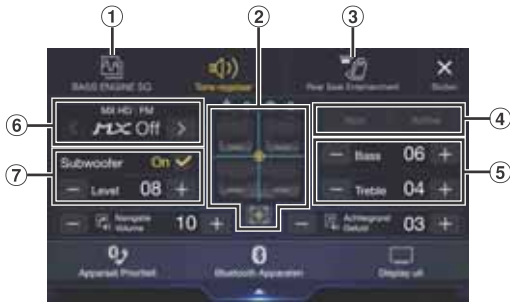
①
②
③
BASS ENGINE SQ
Tone regelaar
Rear Seat Entertainment
Sluiten
⑥
MX HD : FM
MX Off
④
Reset
Achter
⑦
Subwoofer
On
Level
08
⑤
Bass
06
Treble
04
Navigatie Volume
10
Achtergrond Geluid
03
Apparaat Prioriteit
Bluetooth Apparaten
Display uit